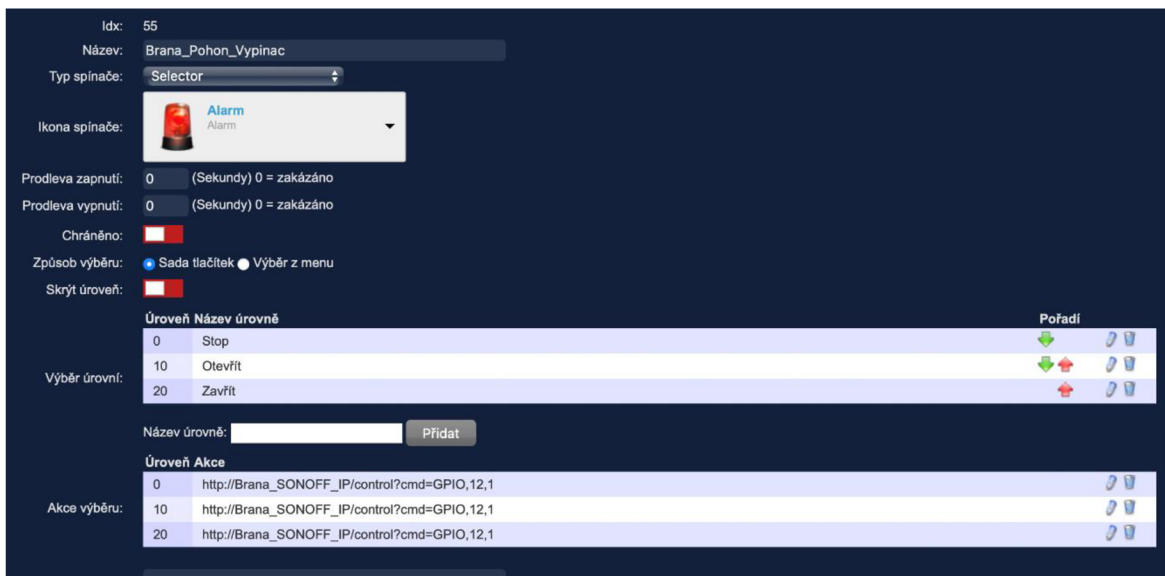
Idx: 55

Název: Brana_Pohon_Vypinac

Typ spínače: Selector

Ikona spínače: Alarm Alarm

Prodleva zapnutí: 0 (Sekundy) 0 = zakázáno

Prodleva vypnutí: 0 (Sekundy) 0 = zakázáno

Chráněno:

Způsob výběru: Sada tlačítek Výběr z menu

Skrýt úroveň:

Výběr úrovní:

| Úroveň | Název úrovně | Pořadí |
|---|---|---|
| 0 | Stop | |
| 10 | Otevřít | |
| 20 | Zavřít | |

Název úrovně: Přidat

Akce výběru:

| Úroveň | Akce |
|---|---|
| 0 | http://Brana_SONOFF_IP/control?cmd=GPIO,12,1 |
| 10 | http://Brana_SONOFF_IP/control?cmd=GPIO,12,1 |
| 20 | http://Brana_SONOFF_IP/control?cmd=GPIO,12,1 |